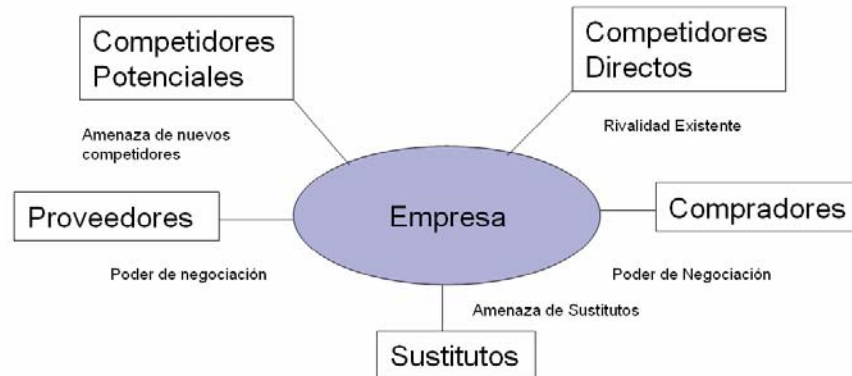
Competidores Potenciales

Competidores Directos

Amenaza de nuevos competidores

Rivalidad Existente

Proveedores

Empresa

Compradores

Poder de negociación

Poder de Negociación

Amenaza de Sustitutos

Sustitutos